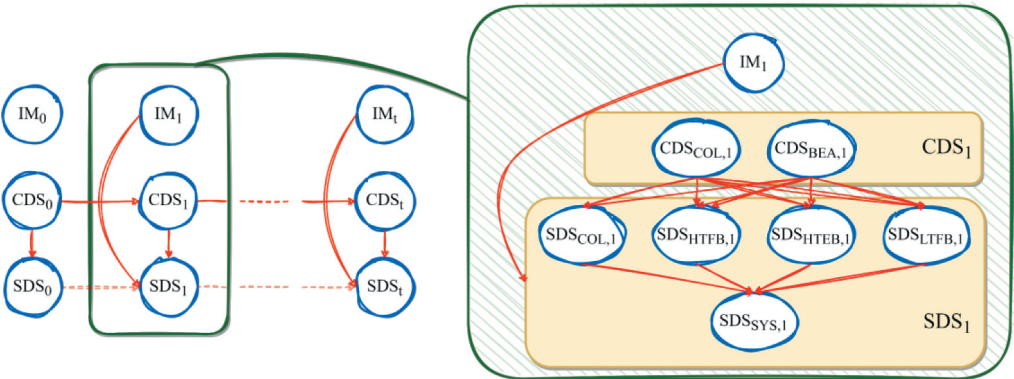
$IM_0$

$CDS_0$

$SDS_0$

$IM_1$

$CDS_1$

$SDS_1$

$IM_t$

$CDS_t$

$SDS_t$

$IM_1$

$CDS_{COL,1}$

$CDS_{BEA,1}$

$CDS_1$

$SDS_{COL,1}$

$SDS_{HTFB,1}$

$SDS_{HTEB,1}$

$SDS_{LTFB,1}$

$SDS_{SYS,1}$

$SDS_1$